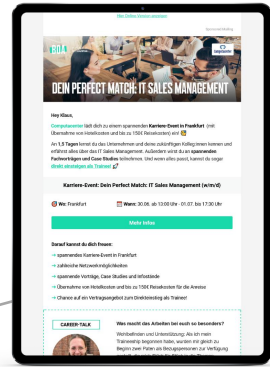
Web Online Version ansehen

Sponsored Mailing

computacenter

DEIN PERFECT MATCH: IT SALES MANAGEMENT

Hey Klaus,

Computacenter lädt dich zu einem spannenden Karriere-Event in Frankfurt (mit Übernahme von Hotelkosten und bis zu 150€ Reisekosten) ein!

An 1,5 Tagen lernst du das Unternehmen und deine zukünftigen Kollegen kennen und erfährst alles über das IT Sales Management. Außerdem wirst du an spannenden Fachvorträgen und Case Studies teilnehmen. Und wenn alles passt, kannst du sogar direkt einsteigen als Trainee!

Karriere-Event: Dein Perfect Match: IT Sales Management (w/m/d)

Wo: Frankfurt

Wann: 30.06. ab 13:00 Uhr - 01.07. bis 17:30 Uhr

Mehr Infos

Darauf kannst du dich freuen:

→ spannendes Karriere-Event in Frankfurt
→ zahlreiche Netzwerkmöglichkeiten
→ spannende Vorträge, Case Studies und Infostände
→ Übernahme von Hotelkosten und bis zu 150€ Reisekosten für die Anreise
→ Chance auf ein Vertragsangebot zum Direkteinstieg als Trainee!

CAREER-TALK

Was macht das Arbeiten bei euch so besonders?

Wertschätzen und Unterstützung. Als ich mein Traineeship begonnen habe, wurden mir gleich zu Beginn zwei Paten als Bezugsperson zur Verfügung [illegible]